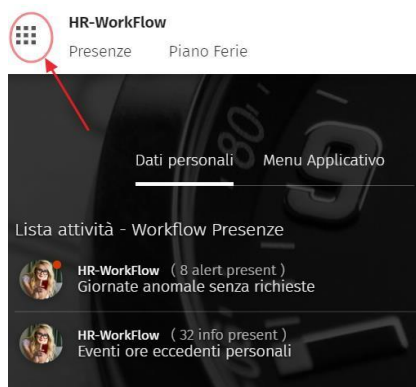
HR-WorkFlow
Presenze Piano Ferie

Dati personali Menu Applicativo

Lista attività - Workflow Presenze

HR-WorkFlow ( 8 alert present )
Giornate anomale senza richieste

HR-WorkFlow ( 32 info present )
Eventi ore eccedenti personali